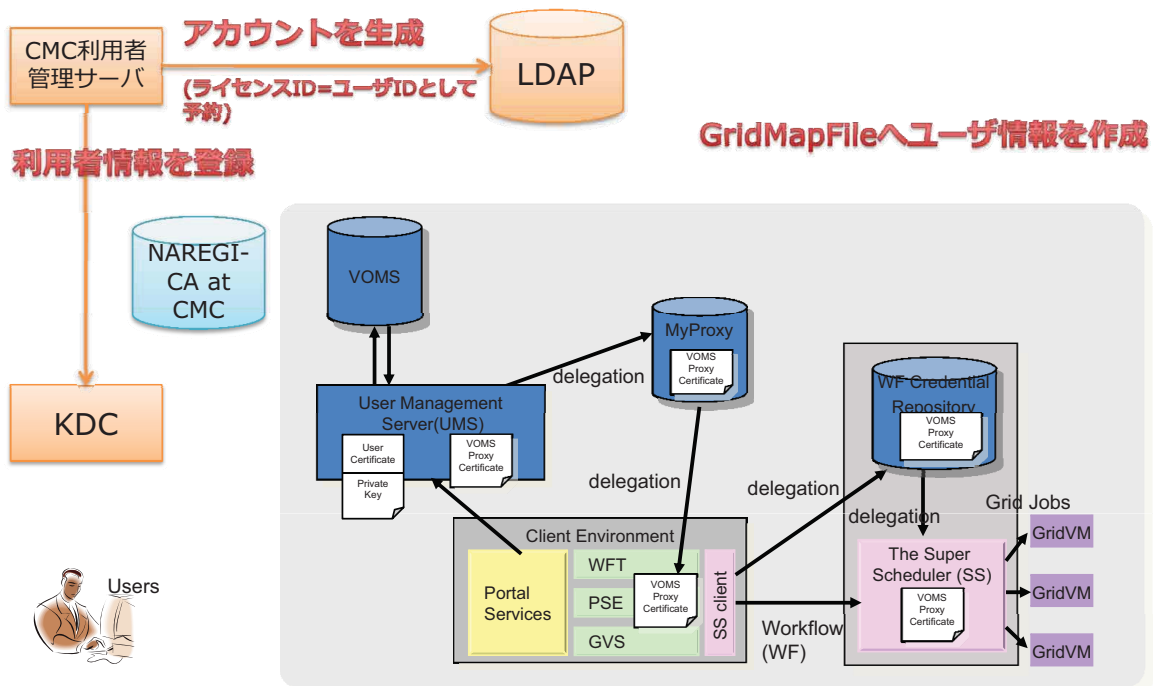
CMC利用者管理サーバ

アカウントを生成

(ライセンスID=ユーザIDとして予約)

LDAP

利用者情報を登録

GridMapFileへユーザ情報を作成

NAREGI-CA at CMC

KDC

Users

VOMS

MyProxy

VOMS Proxy Certificate

delegation

User Management Server(UMS)

User Certificate

Private Key

VOMS Proxy Certificate

delegation

WF Credential Repository

VOMS Proxy Certificate

delegation

delegation

Grid Jobs

Client Environment

Portal Services

WFT

PSE

GVS

VOMS Proxy Certificate

SS client

Workflow (WF)

The Super Scheduler (SS)

VOMS Proxy Certificate

GridVM

GridVM

GridVM